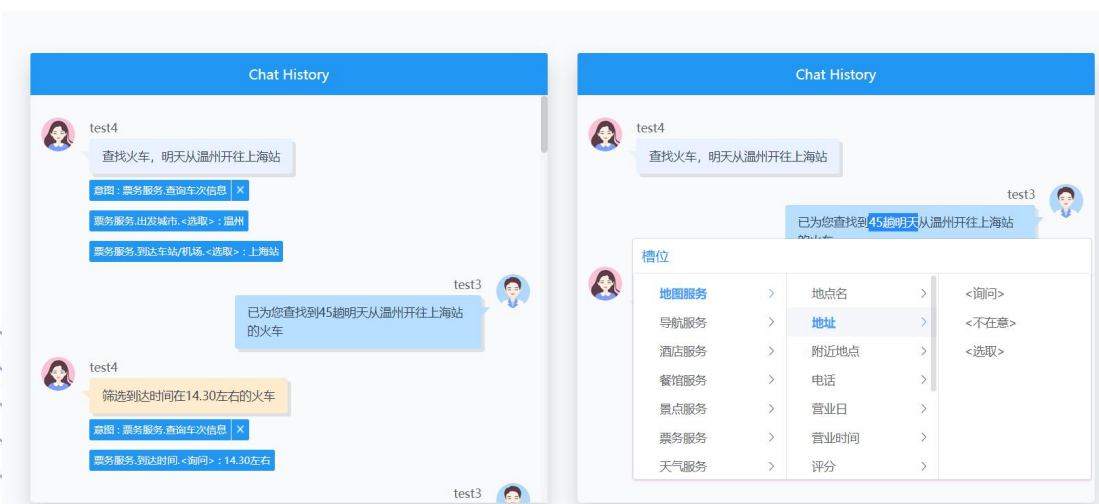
Chat History

test4

查找火车，明天从温州开往上海站

意图：票务服务.查询车次信息 ×

票务服务.出发城市.<选取>：温州

票务服务.到达车站/机场.<选取>：上海站

test3

已为您查找到45趟明天从温州开往上海站的火车

test4

筛选到达时间在14.30左右的火车

意图：票务服务.查询车次信息 ×

票务服务.到达时间.<询问>：14.30左右

test3

Chat History

test4

查找火车，明天从温州开往上海站

test3

已为您查找到45趟明天从温州开往上海站的火车

槽位

| | | |
|---|---|---|
| 地图服务 > | 地点名 > | <询问> |
| 导航服务 > | 地址 > | <不在意> |
| 酒店服务 > | 附近地点 > | <选取> |
| 餐馆服务 > | 电话 > | |
| 景点服务 > | 营业日 > | |
| 票务服务 > | 营业时间 > | |
| 天气服务 > | 评分 > | |